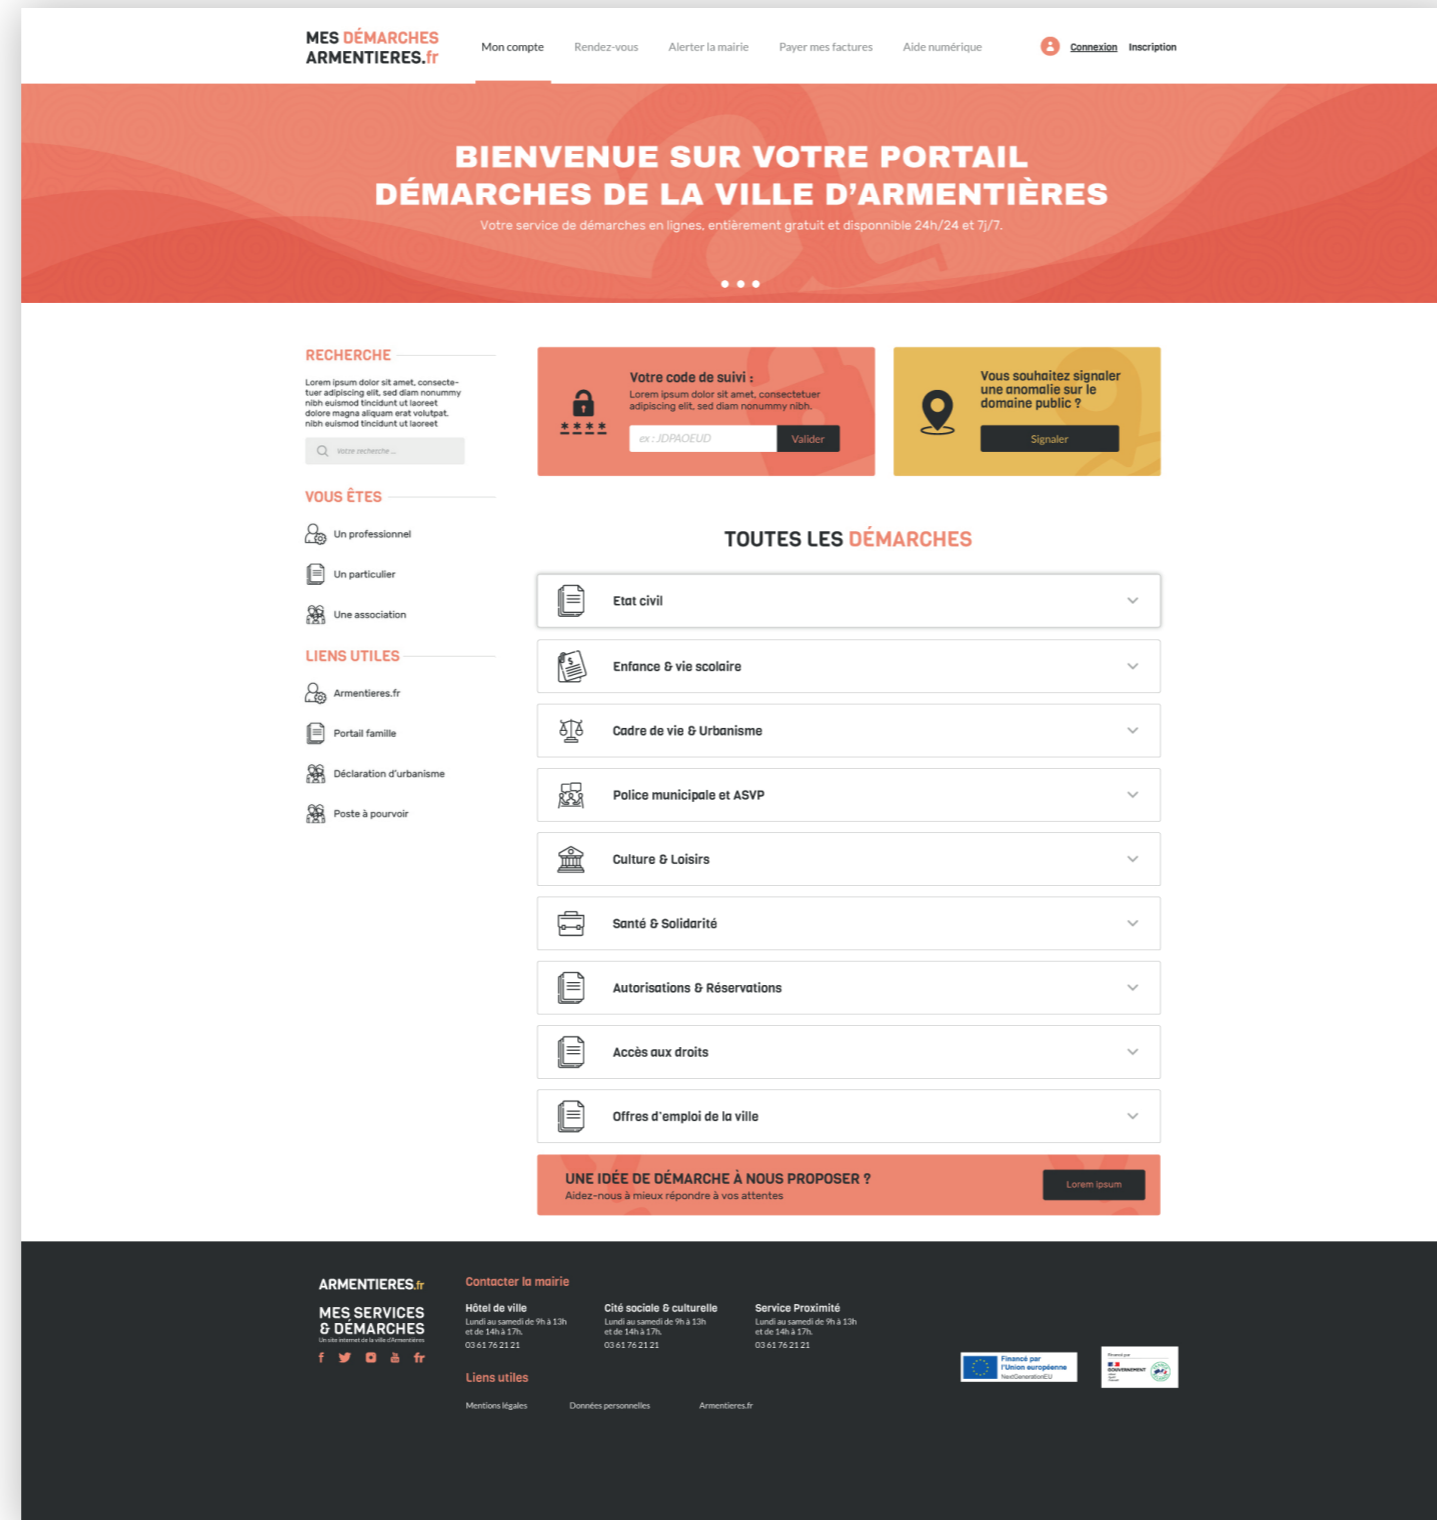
MES DÉMARCHES ARMENTIERES.fr

Mon compte | Rendez-vous | Alerter la mairie | Payer mes factures | Aide numérique | Connexion | Inscription

BIENVENUE SUR VOTRE PORTAIL DÉMARCHES DE LA VILLE D'ARMENTIÈRES

Votre service de démarches en lignes, entièrement gratuit et disponnible 24h/24 et 7j/7.

RECHERCHE

Lorem ipsum dolor sit amet, consectetuer adipiscing elit, sed diam nonummy nibh euismod tincidunt ut laoreet dolore magna aliquam erat volutpat. nibh euismod tincidunt ut laoreet

Votre recherche ...

VOUS ÊTES

Un professionnel

Un particulier

Une association

LIENS UTILES

Armentieres.fr

Portail famille

Déclaration d'urbanisme

Poste à pourvoir

****

Votre code de suivi :

Lorem ipsum dolor sit amet, consectetuer adipiscing elit, sed diam nonummy nibh.

ex : JDPAOEUD

Valider

Vous souhaitez signaler une anomalie sur le domaine public ?

Signaler

TOUTES LES DÉMARCHES

Etat civil

Enfance & vie scolaire

Cadre de vie & Urbanisme

Police municipale et ASVP

Culture & Loisirs

Santé & Solidarité

Autorisations & Réservations

Accès aux droits

Offres d'emploi de la ville

UNE IDÉE DE DÉMARCHE À NOUS PROPOSER ?

Aidez-nous à mieux répondre à vos attentes

Lorem ipsum

ARMENTIERES.fr

MES SERVICES & DÉMARCHES

Un site internet de la ville d'Armentières

fr

Contacter la mairie

Hôtel de ville
Lundi au samedi de 9h à 13h et de 14h à 17h.
03 61 76 21 21

Cité sociale & culturelle
Lundi au samedi de 9h à 13h et de 14h à 17h.
03 61 76 21 21

Service Proximité
Lundi au samedi de 9h à 13h et de 14h à 17h.
03 61 76 21 21

Liens utiles

Mentions légales | Données personnelles | Armentieres.fr

Financé par l'Union européenne
NextGenerationEU

Financé par
GOUVERNEMENT